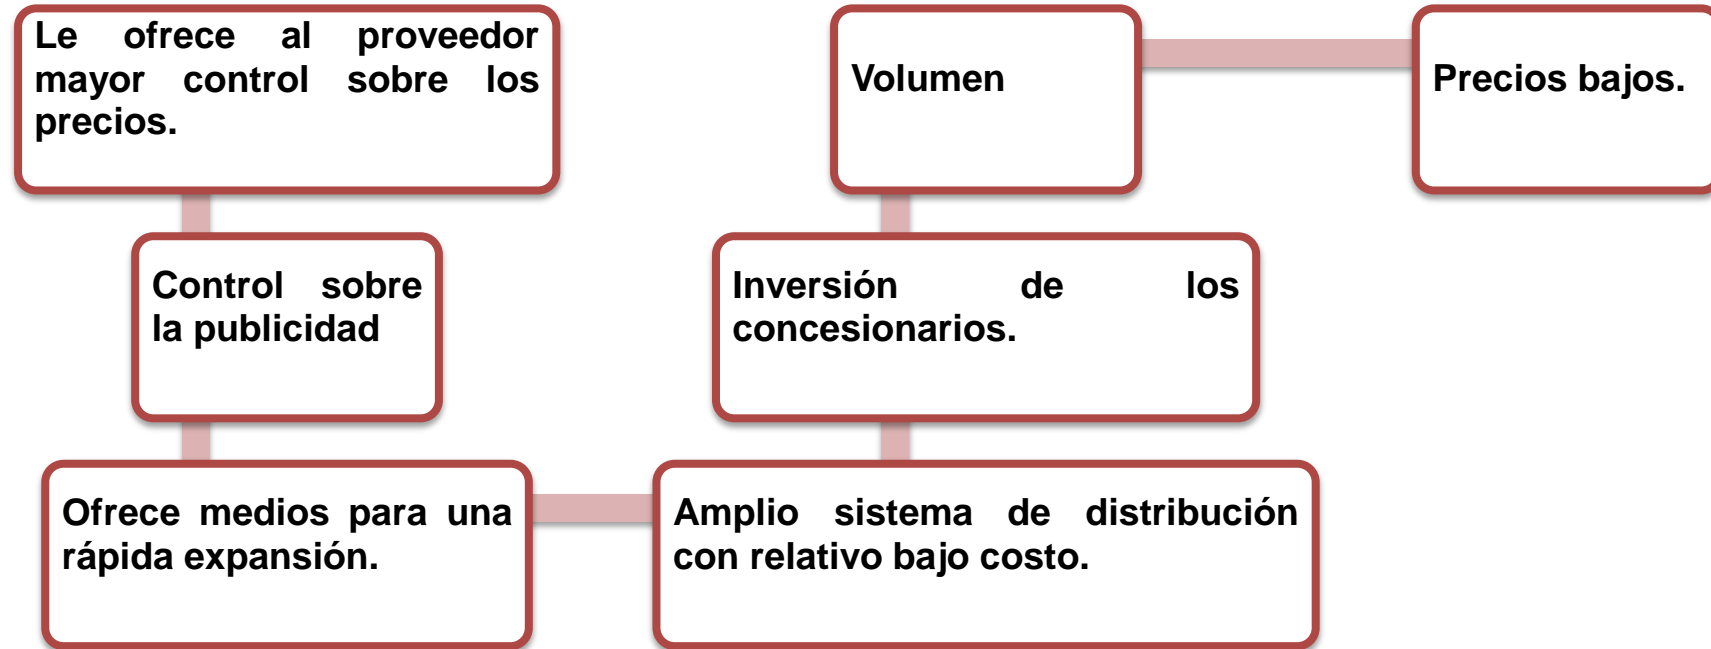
Le ofrece al proveedor mayor control sobre los precios.

Control sobre la publicidad

Ofrece medios para una rápida expansión.

Amplio sistema de distribución con relativo bajo costo.

Inversión de los concesionarios.

Volumen

Precios bajos.